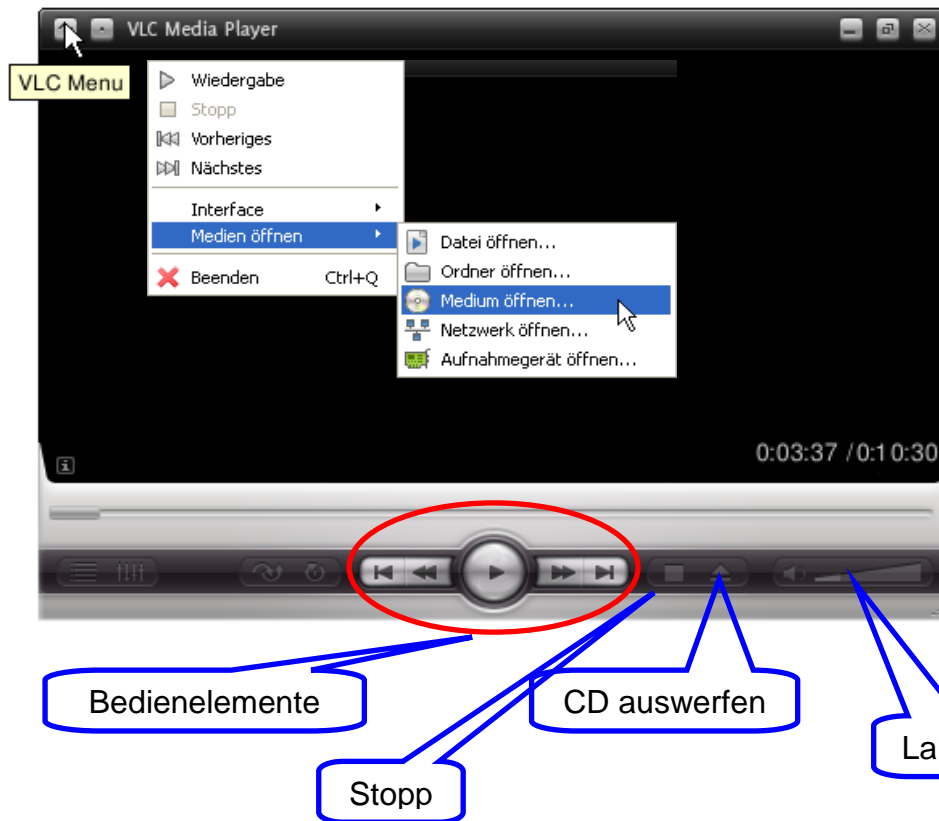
VLC Media Player

VLC Menu

Wiedergabe
Stopp
Vorheriges
Nächstes
Interface
Medien öffnen
Beenden Ctrl+Q

Datei öffnen...
Ordner öffnen...
Medium öffnen...
Netzwerk öffnen...
Aufnahmegerät öffnen...

0:03:37 / 0:10:30

Bedienelemente

CD auswerfen

La

Stopp